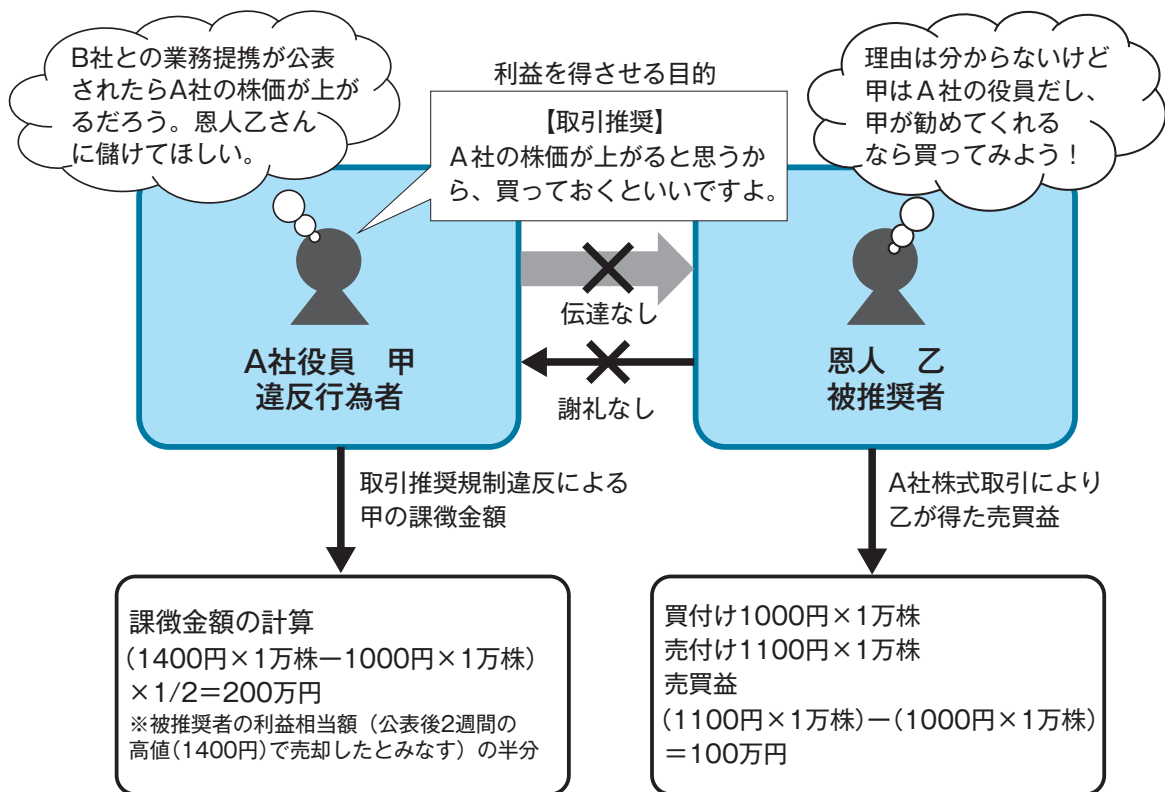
B社との業務提携が公表されたらA社の株価が上がるだろう。恩人乙さんに儲けてほしい。

利益を得させる目的

【取引推奨】
A社の株価が上がると思うから、買っておくといいですよ。

理由は分からないけど甲はA社の役員だし、甲が勧めてくれるなら買ってみよう！

伝達なし

謝礼なし

A社役員　甲
違反行為者

恩人　乙
被推奨者

取引推奨規制違反による甲の課徴金額

A社株式取引により乙が得た売買益

課徴金額の計算
（1400円×1万株ー1000円×1万株）×1/2＝200万円
※被推奨者の利益相当額（公表後2週間の高値（1400円）で売却したとみなす）の半分

買付け1000円×1万株
売付け1100円×1万株
売買益
（1100円×1万株）ー（1000円×1万株）＝100万円